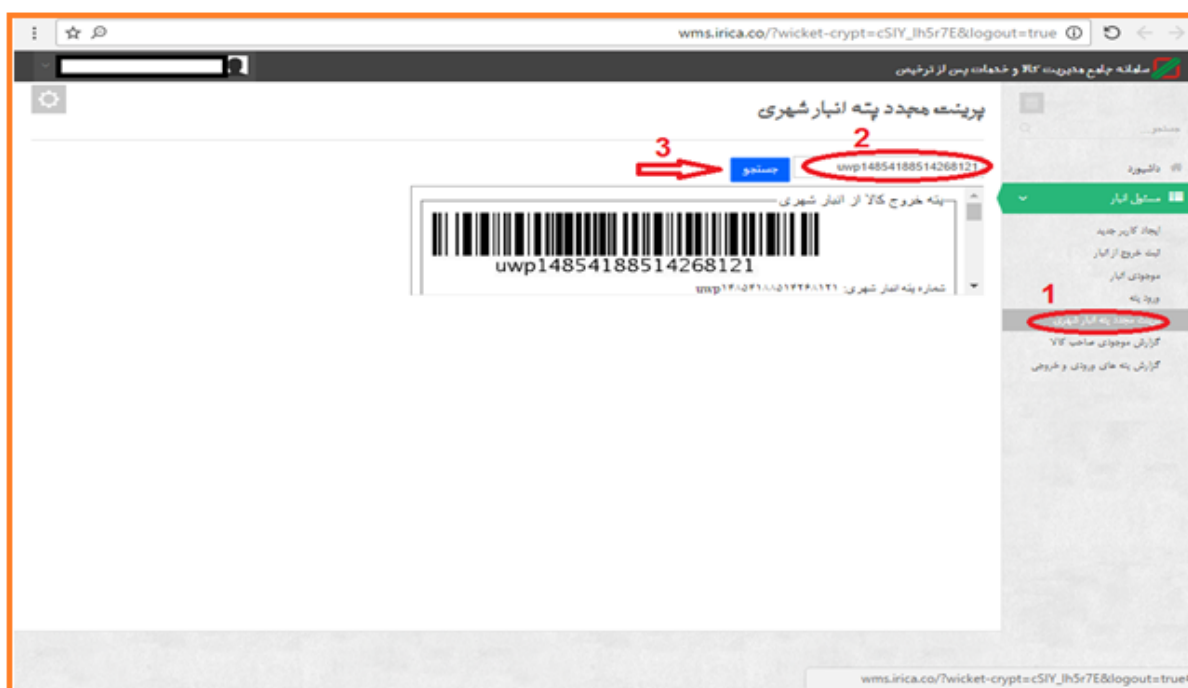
wms.irica.co/?wicket-crypt=cSIY_Ih5r7E&logout=true

سامانه جامع مدیریت کالا و خدمات پس از ترخیص

پرینت مجدد پته انبار شهری

جستجو...

داشبورد

مسئول انبار

ایجاد کاربر جدید

پته خروج از انبار

موجودی انبار

ورود پته

پرینت مجدد پته انبار شهری

گزارش موجودی صاحب کالا

گزارش پته های ورودی و خروجی

1

2

3

uwp14854188514268121

جستجو

پته خروج کالا از انبار شهری

uwp14854188514268121

شماره پته انبار شهری: uwp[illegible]

wms.irica.co/?wicket-crypt=cSIY_Ih5r7E&logout=true